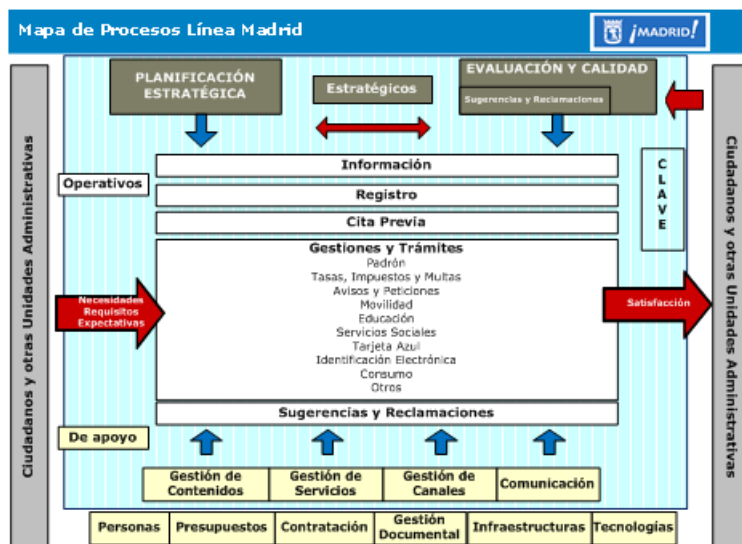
Mapa de Procesos Línea Madrid

¡MADRID!

Ciudadanos y otras Unidades Administrativas

PLANIFICACIÓN ESTRATÉGICA

Estratégicos

EVALUACIÓN Y CALIDAD

Sugerencias y Reclamaciones

Operativos

Información

Registro

Cita Previa

C L A V E

Necesidades Requisitos Expectativas

Gestiones y Trámites
Padrón
Tasas, Impuestos y Multas
Avisos y Peticiones
Movilidad
Educación
Servicios Sociales
Tarjeta Azul
Identificación Electrónica
Consumo
Otros

Satisfacción

Sugerencias y Reclamaciones

De apoyo

| Gestión de Contenidos | Gestión de Servicios | Gestión de Canales | Comunicación |
|---|---|---|---|

| Personas | Presupuestos | Contratación | Gestión Documental | Infraestructuras | Tecnologías |
|---|---|---|---|---|---|

Ciudadanos y otras Unidades Administrativas